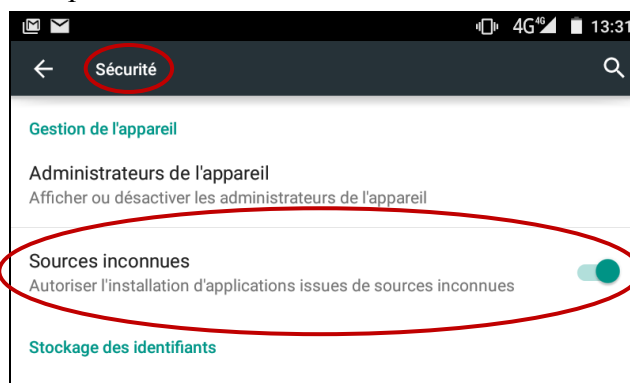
4G 13:31

Sécurité

Gestion de l'appareil

Administrateurs de l'appareil
Afficher ou désactiver les administrateurs de l'appareil

Sources inconnues
Autoriser l'installation d'applications issues de sources inconnues

Stockage des identifiants